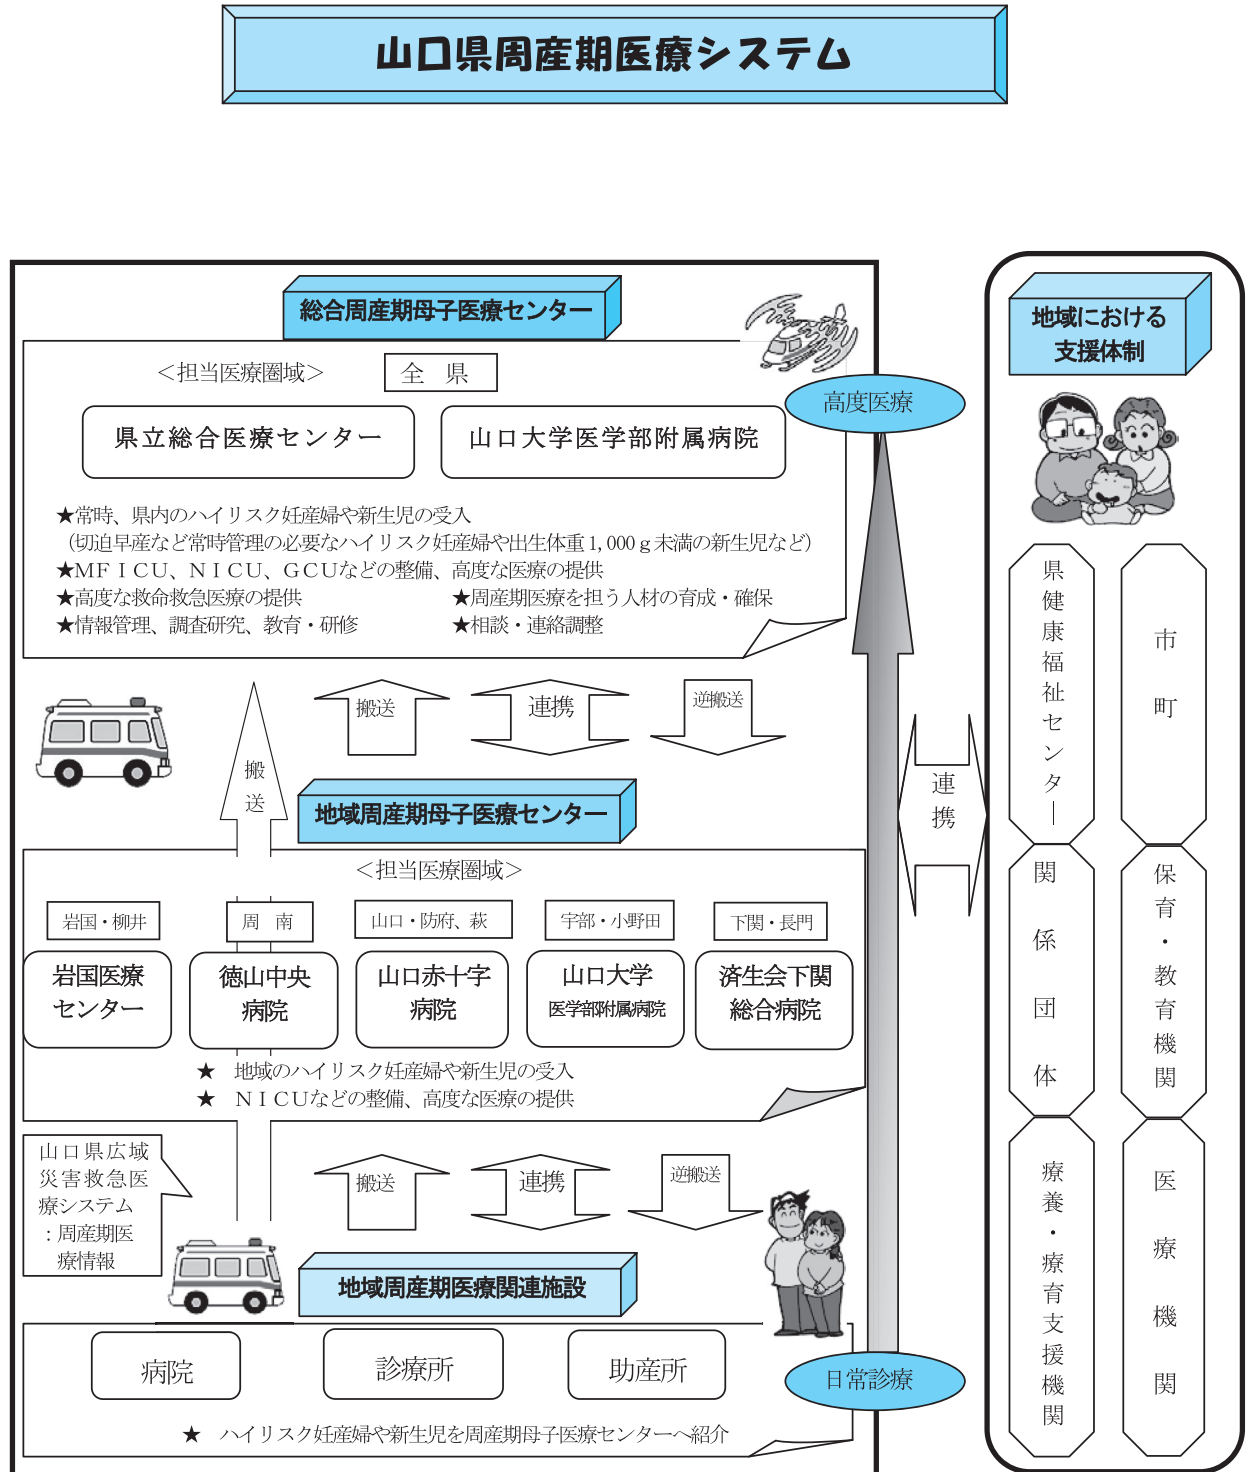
山口県周産期医療システム

総合周産期母子医療センター

<担当医療圏域> 全 県

県立総合医療センター

山口大学医学部附属病院

高度医療

★常時、県内のハイリスク妊産婦や新生児の受入
(切迫早産など常時管理の必要なハイリスク妊産婦や出生体重1,000g未満の新生児など)
★MFICU、NICU、GCUなどの整備、高度な医療の提供
★高度な救命救急医療の提供 ★周産期医療を担う人材の育成・確保
★情報管理、調査研究、教育・研修 ★相談・連絡調整

搬送 連携 逆搬送

搬送

地域周産期母子医療センター

<担当医療圏域>

| 岩国・柳井 | 周 南 | 山口・防府、萩 | 宇部・小野田 | 下関・長門 |
|---|---|---|---|---|
| 岩国医療センター | 徳山中央病院 | 山口赤十字病院 | 山口大学医学部附属病院 | 済生会下関総合病院 |

★ 地域のハイリスク妊産婦や新生児の受入
★ NICUなどの整備、高度な医療の提供

山口県広域災害救急医療システム:周産期医療情報

搬送 連携 逆搬送

地域周産期医療関連施設

病院 診療所 助産所

日常診療

★ ハイリスク妊産婦や新生児を周産期母子医療センターへ紹介

連携

地域における支援体制

県健康福祉センター

市町

関係団体

保育・教育機関

療養・療育支援機関

医療機関